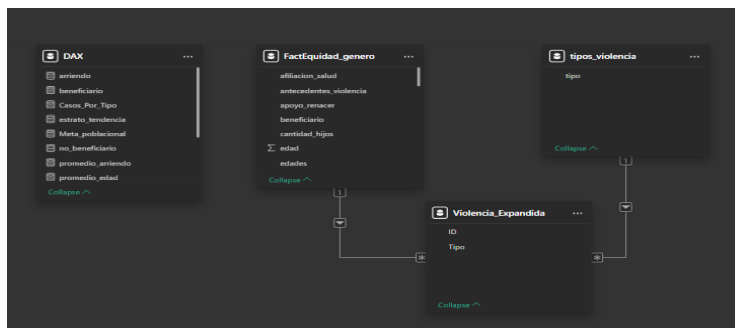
DAX
...
arriendo
beneficiario
Casos_Por_Tipo
estrato_tendencia
Meta_poblacional
no_beneficiario
promedio_arriendo
promedio_edad
Collapse ^

FactEquidad_genero
...
afiliacion_salud
antecedentes_violencia
apoyo_renacer
beneficiario
cantidad_hijos
$\Sigma$ edad
edades
Collapse ^

tipos_violencia
...
tipo
Collapse ^

1
1

Violencia_Expandida
...
ID
Tipo
Collapse ^

*
*